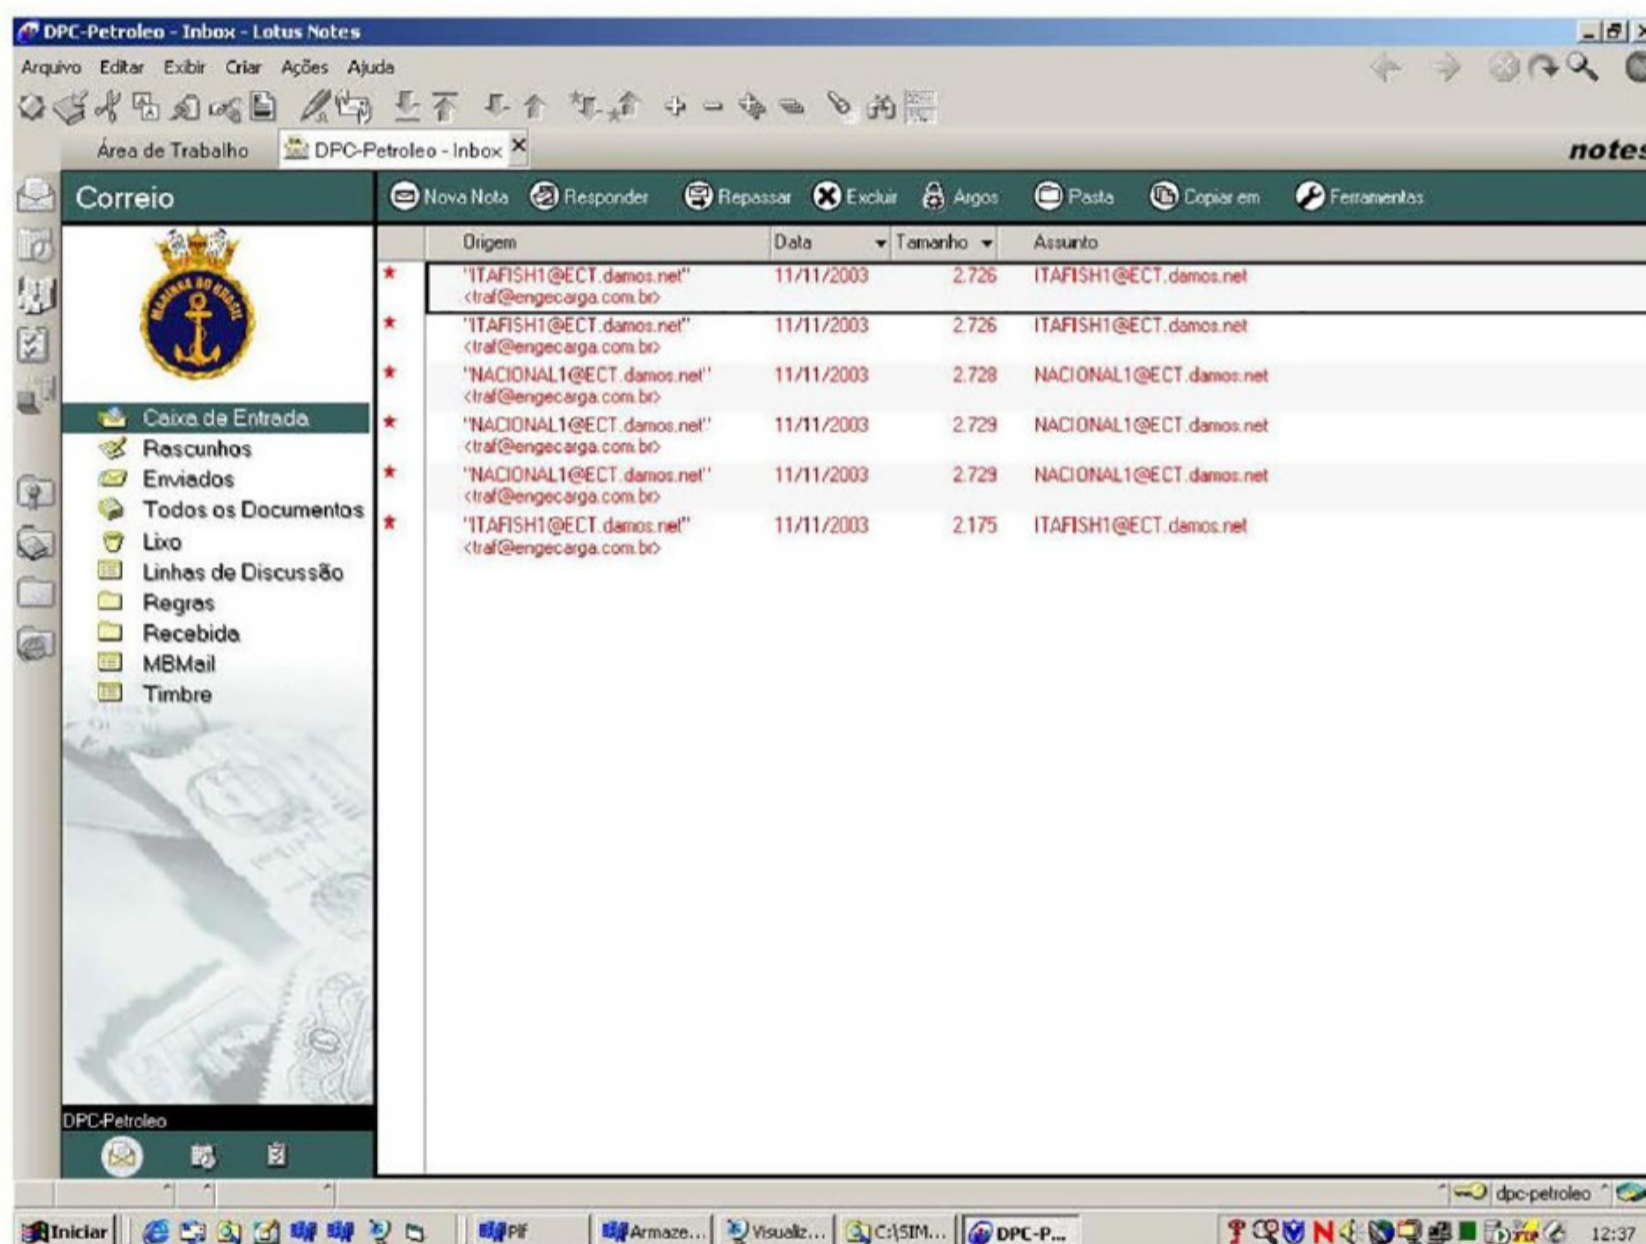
DPC-Petroleo - Inbox - Lotus Notes

Arquivo Editar Exibir Criar Ações Ajuda

Área de Trabalho DPC-Petroleo - Inbox

notes

Correio

Nova Nota Responder Repassar Excluir Argos Pasta Copiar em Ferramentas

| | Origem | Data | Tamanho | Assunto |
|---|---|---|---|---|
| ★ | "ITAFISH1@ECT.damos.net" <traf@engecarga.com.br> | 11/11/2003 | 2.726 | ITAFISH1@ECT.damos.net |
| ★ | "ITAFISH1@ECT.damos.net" <traf@engecarga.com.br> | 11/11/2003 | 2.726 | ITAFISH1@ECT.damos.net |
| ★ | "NACIONAL1@ECT.damos.net" <traf@engecarga.com.br> | 11/11/2003 | 2.728 | NACIONAL1@ECT.damos.net |
| ★ | "NACIONAL1@ECT.damos.net" <traf@engecarga.com.br> | 11/11/2003 | 2.729 | NACIONAL1@ECT.damos.net |
| ★ | "NACIONAL1@ECT.damos.net" <traf@engecarga.com.br> | 11/11/2003 | 2.729 | NACIONAL1@ECT.damos.net |
| ★ | "ITAFISH1@ECT.damos.net" <traf@engecarga.com.br> | 11/11/2003 | 2.175 | ITAFISH1@ECT.damos.net |

MARINHA DO BRASIL

Caixa de Entrada
Rascunhos
Enviados
Todos os Documentos
Lixo
Linhas de Discussão
Regras
Recebida
MBMail
Timbre

DPC-Petroleo

dpc-petroleo

Iniciar PIF Armaze... Visualiz... C:\SIM... DPC-P... 12:37